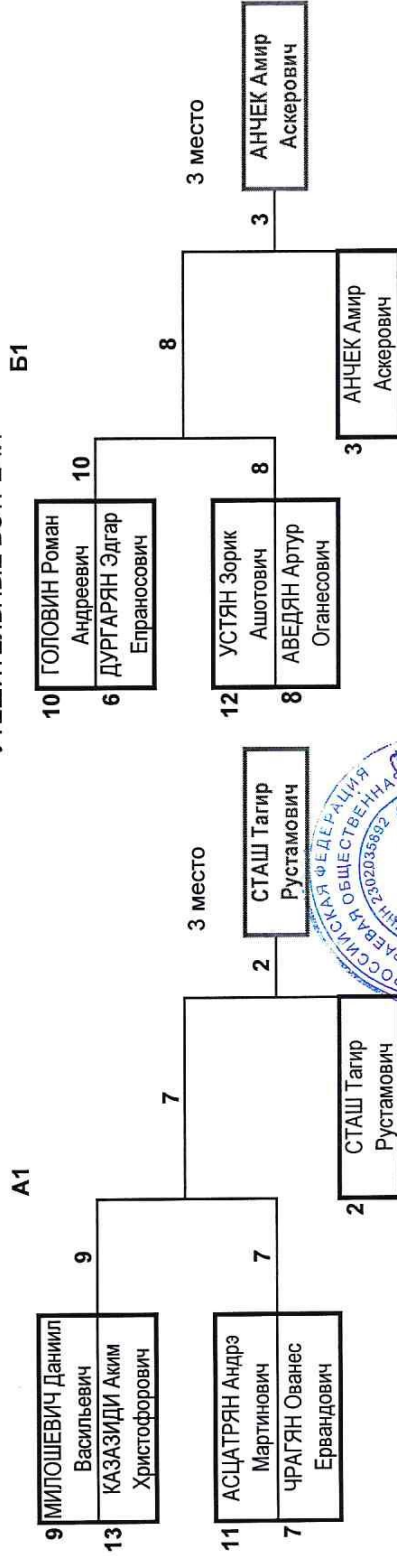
А1

9 МИЛОШЕВИЧ Даниил Васильевич
13 КАЗАЗИДИ Аким Христофорович
9
11 АСЦАТРЯН Андрэ Мартинович
7 ЧРАГЯН Ованес Ервандович
7
7
2 СТАШ Тагир Рустамович
2
3 место
СТАШ Тагир Рустамович

Б1

10 ГОЛОВИН Роман Андреевич
6 ДУРГАРЯН Эдгар Епраносович
10
12 УСТЯН Зорик Ашотович
8 АВЕДЯН Артур Оганесович
8
8
3 АНЧЕК Амир Аскерович
3
3 место
АНЧЕК Амир Аскерович

РОССИЙСКАЯ ФЕДЕРАЦИЯ КРАЕВАЯ ОБЩЕСТВЕННАЯ 2302035892